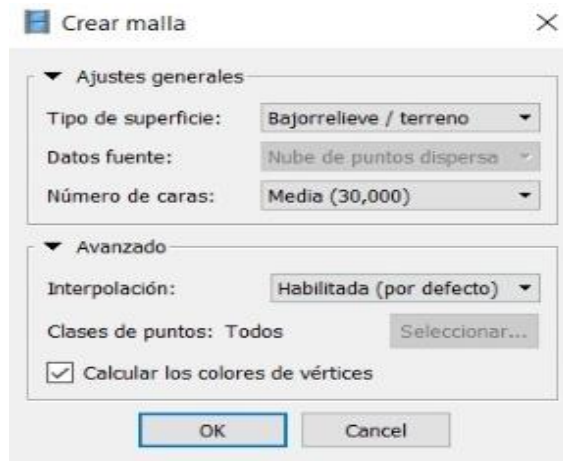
Crear malla

Ajustes generales

Tipo de superficie: Bajorrelieve / terreno

Datos fuente: Nube de puntos dispersa

Número de caras: Media (30,000)

Avanzado

Interpolación: Habilitada (por defecto)

Clases de puntos: Todos Seleccionar...

Calcular los colores de vértices

OK Cancel